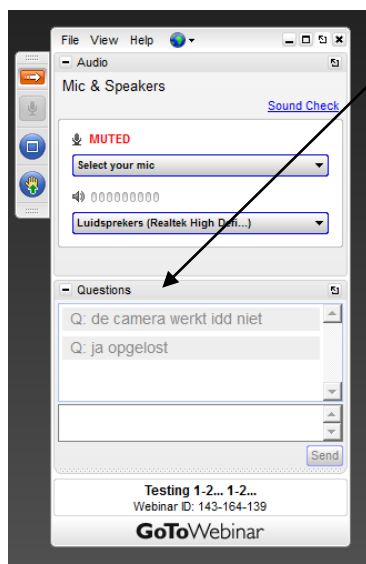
File View Help

Audio

Mic & Speakers

Sound Check

MUTED

Select your mic

000000000

Luidsprekers (Realtek High Defi...)

Questions

Q: de camera werkt idd niet

Q: ja opgelost

Send

Testing 1-2... 1-2...

Webinar ID: 143-164-139

GoToWebinar